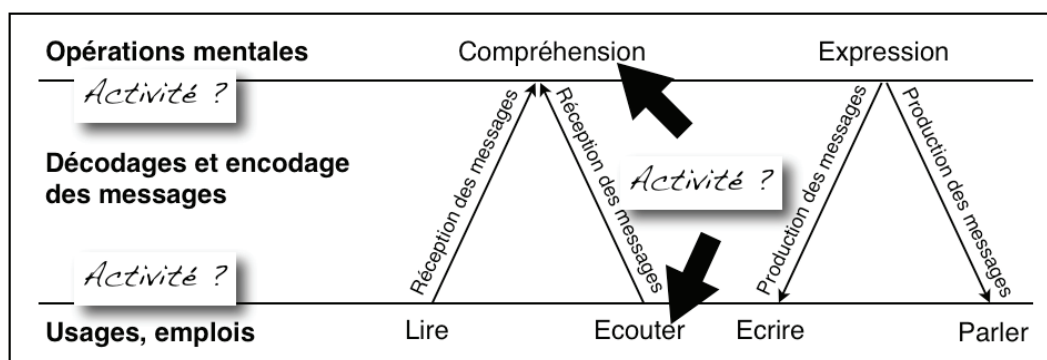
Opérations mentales

Compréhension

Expression

Activité ?

Réception des messages

Réception des messages

Production des messages

Production des messages

Décodages et encodage des messages

Activité ?

Activité ?

Usages, emplois

Lire

Ecouter

Ecrire

Parler